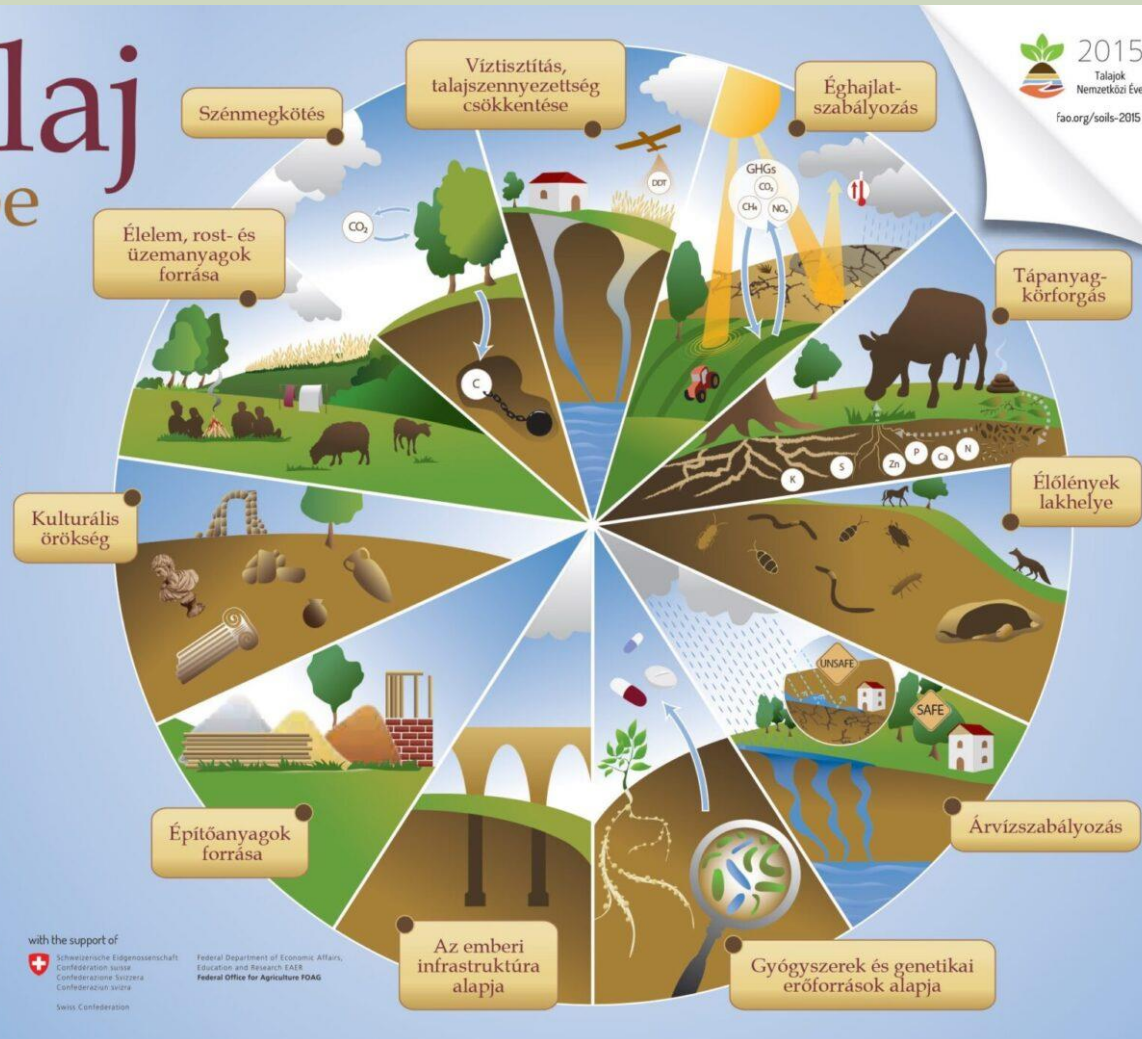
laj
e

2015
Talajok
Nemzetközi Éve
fao.org/soils-2015

Szénmegkötés

Víztisztítás, talajszennyezettség csökkentése

Éghajlat-szabályozás

Élelem, rost- és üzemanyagok forrása

Tápanyag-körforgás

Élőlények lakhelye

Kulturális örökség

Építőanyagok forrása

Árvízszabályozás

Az emberi infrastruktúra alapja

Gyógyszerek és genetikai erőforrások alapja

$CO_2$
C
DDT
GHGs
$CO_2$
$CH_4$
$NO_x$
K
S
Zn
P
Ca
N
UNSAFE
SAFE

with the support of
Schweizerische Eidgenossenschaft
Confédération suisse
Confederazione Svizzera
Confederaziun svizra
Swiss Confederation
Federal Department of Economic Affairs, Education and Research EAER
Federal Office for Agriculture FOAG